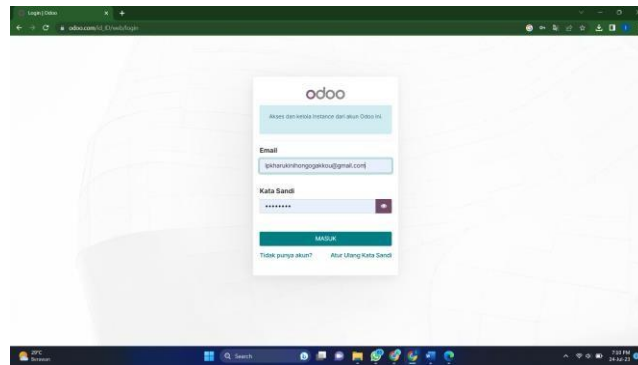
Login | Odoo

odoo.com/id_ID/web/login

odoo

Akses dan kelola instance dari akun Odoo ini.

Email

ipkharukinhongogakkou@gmail.com

Kata Sandi

•••••••••

MASUK

Tidak punya akun?

Atur Ulang Kata Sandi

29°C
Berawan

Search

7:51 PM
24-Jul-23